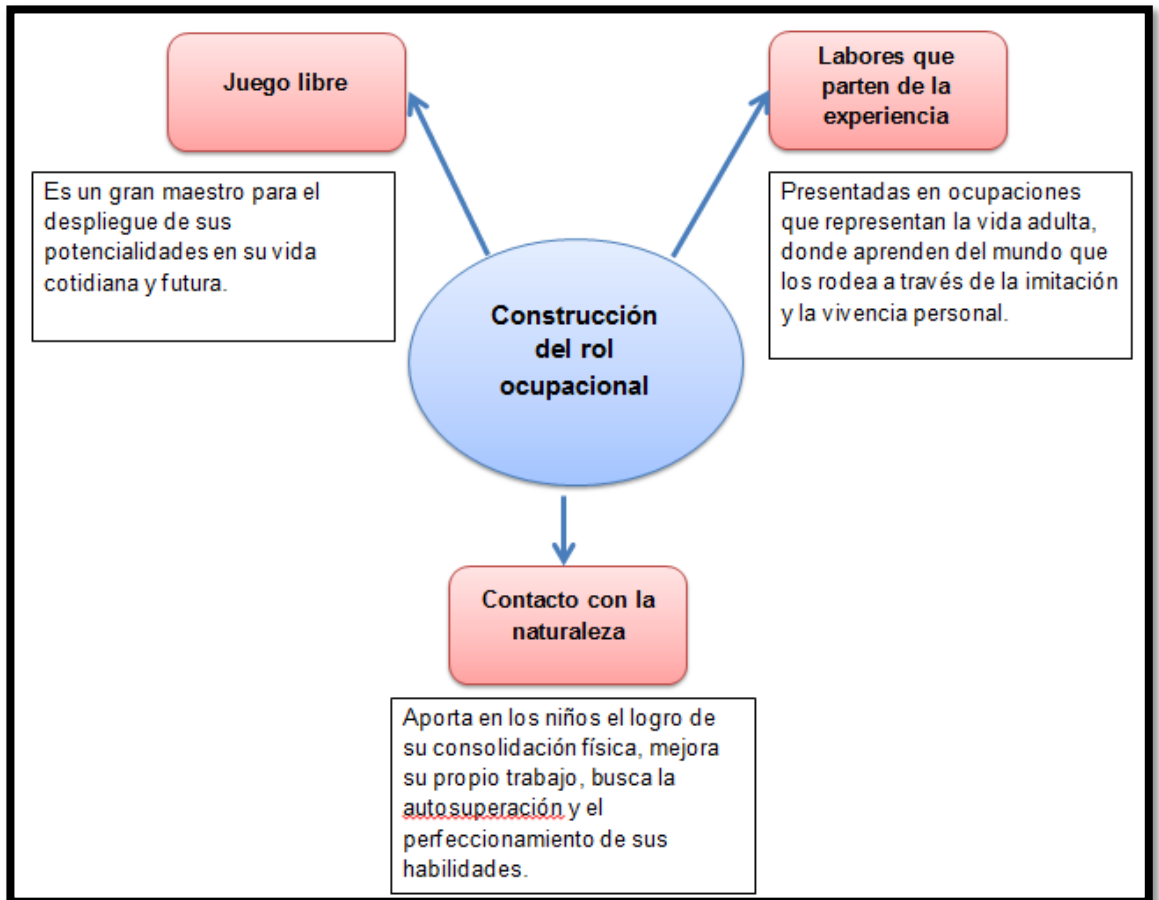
Juego libre

Es un gran maestro para el despliegue de sus potencialidades en su vida cotidiana y futura.

Labores que parten de la experiencia

Presentadas en ocupaciones que representan la vida adulta, donde aprenden del mundo que los rodea a través de la imitación y la vivencia personal.

Construcción del rol ocupacional

Contacto con la naturaleza

Aporta en los niños el logro de su consolidación física, mejora su propio trabajo, busca la autosuperación y el perfeccionamiento de sus habilidades.